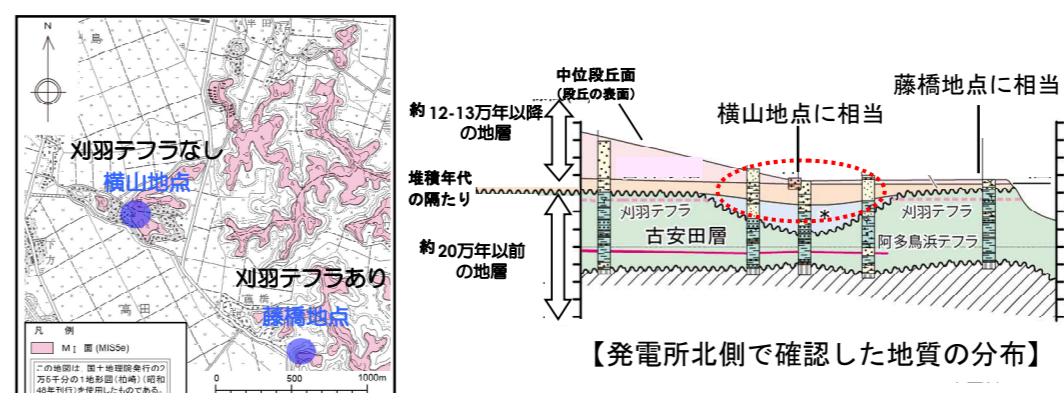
N

島

刈羽テフラなし

横山地点

刈羽テフラあり

藤橋地点

高田

凡例

M I 面 (MIS5e)

この地図は、国土地理院発行の2万5千分の1地形図(柏崎)(昭和48年刊行)を使用したものである。

0 500 1000m

中位段丘面
(段丘の表面)

約12-13万年以降の地層

堆積年代の隔たり

約20万年以前の地層

横山地点に相当

藤橋地点に相当

刈羽テフラ

古安田層

刈羽テフラ

阿多鳥浜テフラ

【発電所北側で確認した地質の分布】